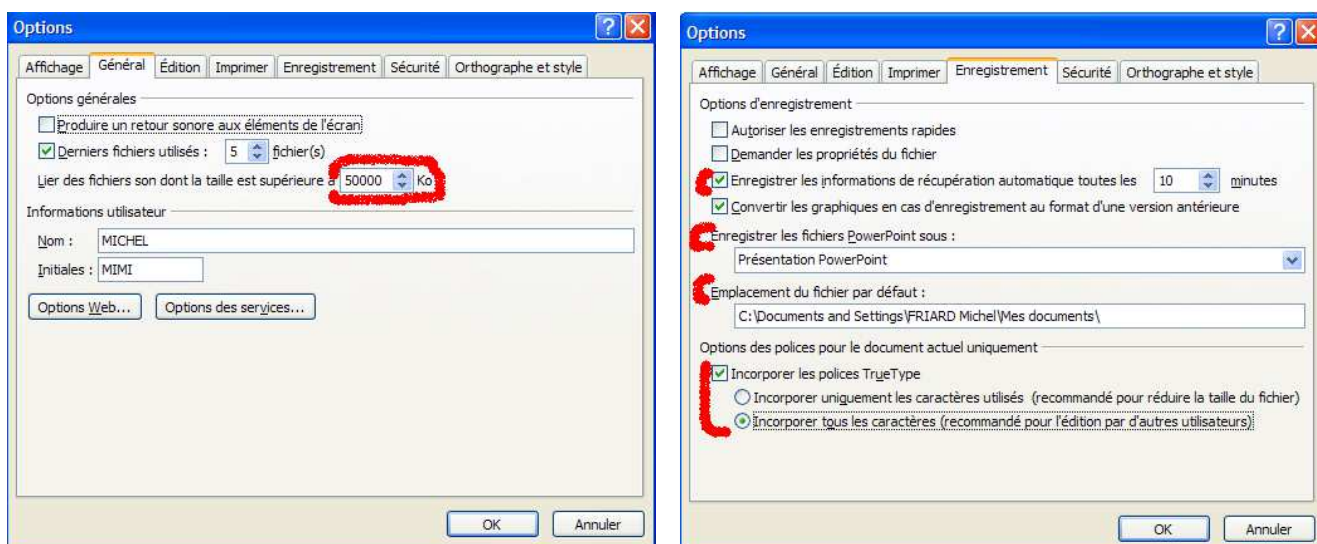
Options

Affichage | Général | Édition | Imprimer | Enregistrement | Sécurité | Orthographe et style

Options générales

Produire un retour sonore aux éléments de l'écran

Derniers fichiers utilisés : 5 fichier(s)

Lier des fichiers son dont la taille est supérieure à 50000 Ko

Informations utilisateur

Nom : MICHEL

Initiales : MIMI

Options Web...

Options des services...

OK

Annuler

Options

Affichage | Général | Édition | Imprimer | Enregistrement | Sécurité | Orthographe et style

Options d'enregistrement

Autoriser les enregistrements rapides

Demander les propriétés du fichier

Enregistrer les informations de récupération automatique toutes les 10 minutes

Convertir les graphiques en cas d'enregistrement au format d'une version antérieure

Enregistrer les fichiers PowerPoint sous :

Présentation PowerPoint

Emplacement du fichier par défaut :

C:\Documents and Settings\FRIARD Michel\Mes documents\

Options des polices pour le document actuel uniquement

Incorporer les polices TrueType

Incorporer uniquement les caractères utilisés (recommandé pour réduire la taille du fichier)

Incorporer tous les caractères (recommandé pour l'édition par d'autres utilisateurs)

OK

Annuler